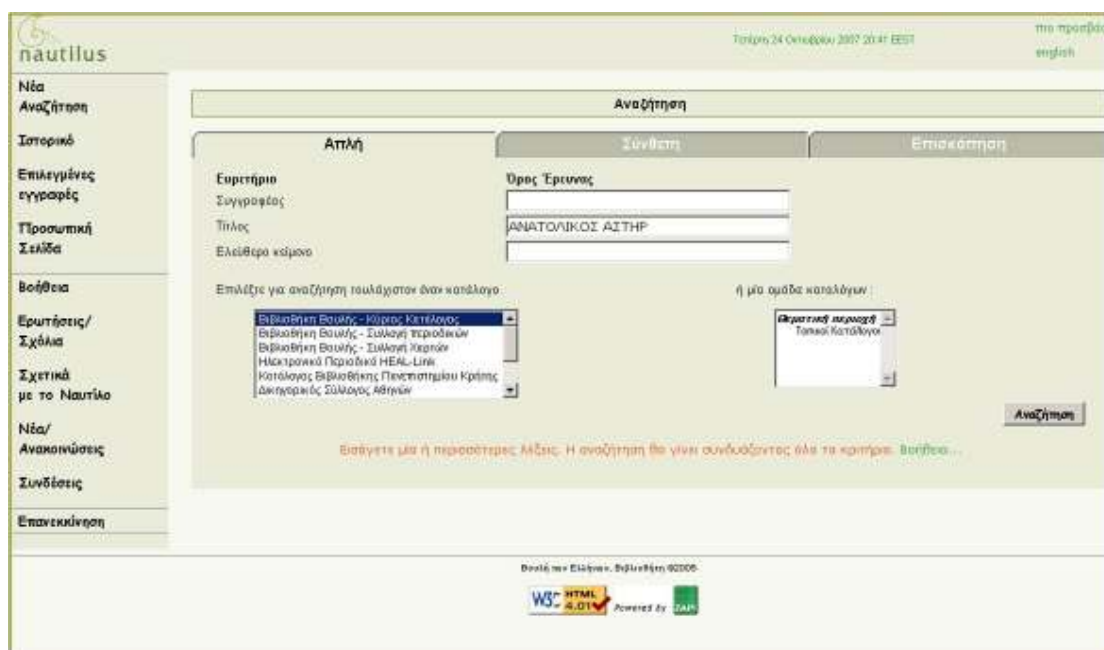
nautilus

Τετάρτη 24 Οκτωβρίου 2007 20:41 EEST

πιο προσβάσ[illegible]
english

Νέα Αναζήτηση

Ιστορικό

Επιλεγμένες εγγραφές

Προσωπική Σελίδα

Βοήθεια

Ερωτήσεις/ Σχόλια

Σχετικά με το Ναυτίλο

Νέα/ Ανακοινώσεις

Συνδέσεις

Επανεκκίνηση

Αναζήτηση

Απλή | Σύνθετη | Επισκόπηση

Ευρετήριο | Όρος Έρευνας
Συγγραφέας |
Τίτλος | ΑΝΑΤΟΛΙΚΟΣ ΑΣΤΗΡ
Ελεύθερο κείμενο |

Επιλέξτε για αναζήτηση τουλάχιστον έναν κατάλογο :

Βιβλιοθήκη Βουλής - Κύριος Κατάλογος
Βιβλιοθήκη Βουλής - Συλλογή περιοδικών
Βιβλιοθήκη Βουλής - Συλλογή Χαρτών
Ηλεκτρονικά Περιοδικά HEAL-Link
Κατάλογος Βιβλιοθήκης Πανεπιστημίου Κρήτης
Δικηγορικός Σύλλογος Αθηνών

ή μία ομάδα καταλόγων :

Θεματική περιοχή
Τοπικοί Κατάλογοι

Αναζήτηση

Εισάγετε μία ή περισσότερες λέξεις. Η αναζήτηση θα γίνει συνδυάζοντας όλα τα κριτήρια. Βοήθεια...

Βουλή των Ελλήνων, Βιβλιοθήκη ©2005

W3C HTML 4.01 Powered by ZAP